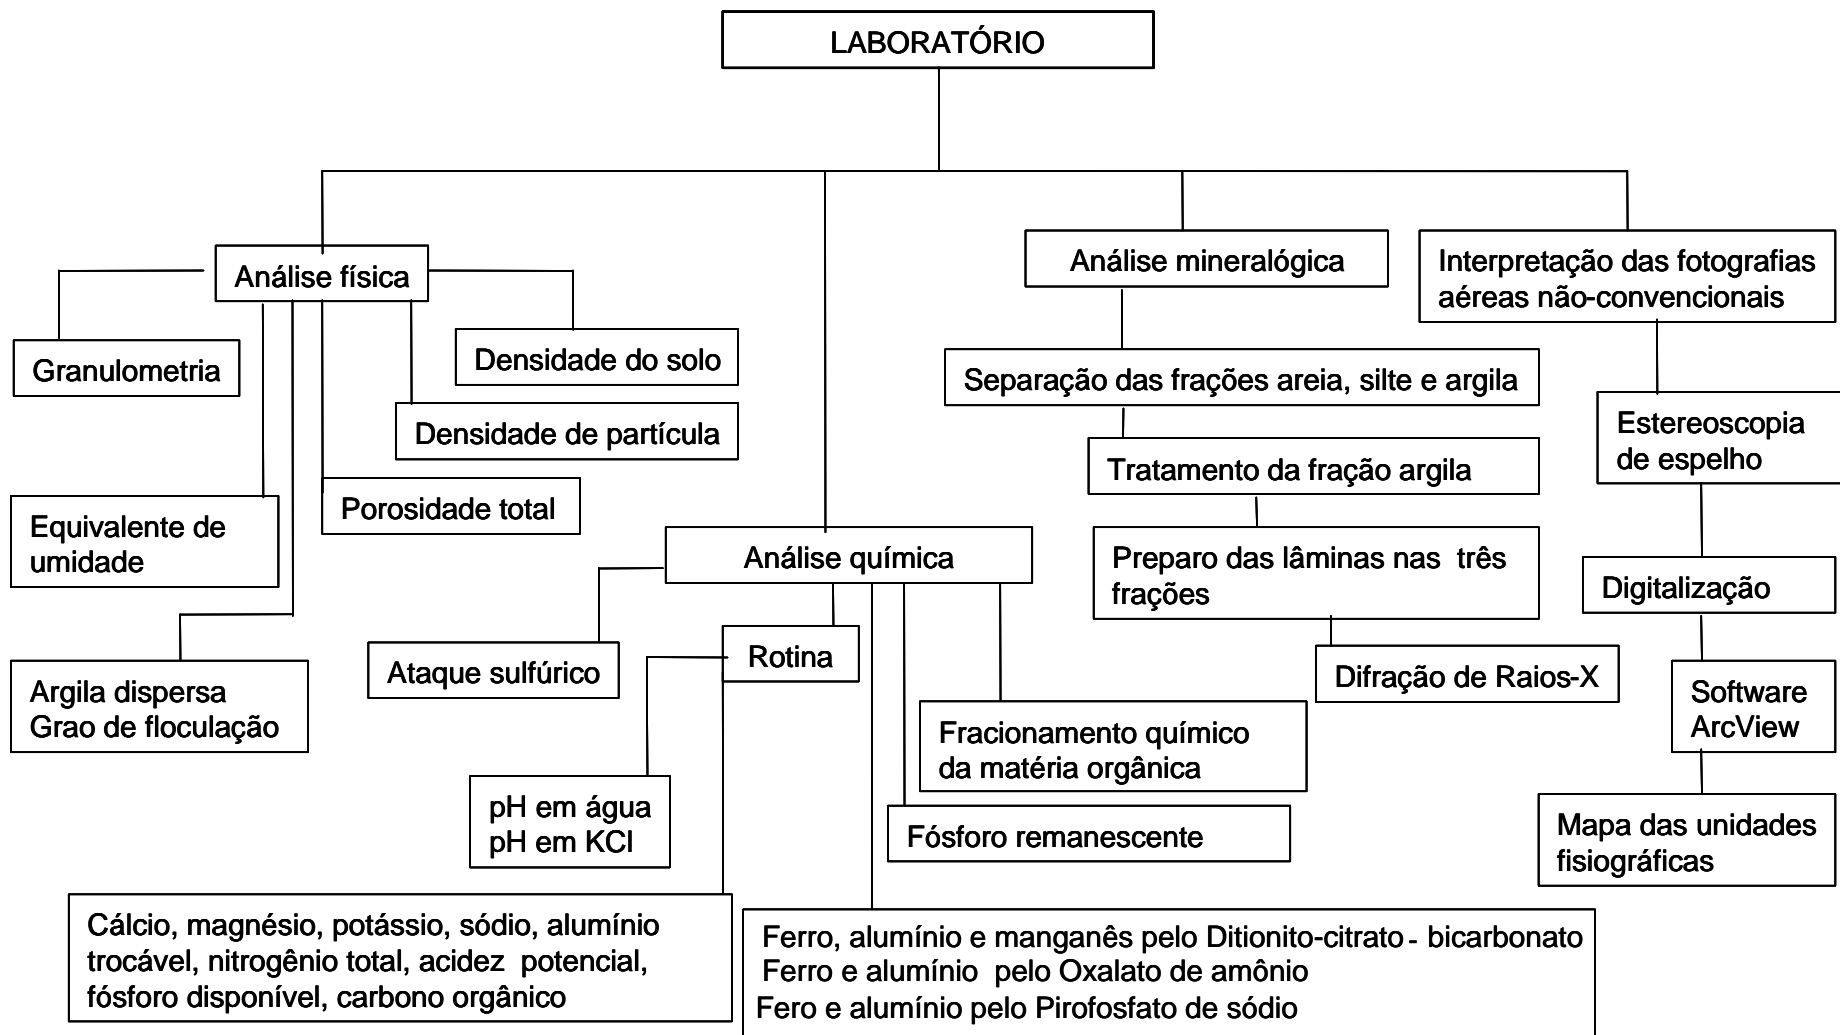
LABORATÓRIO

Análise física

Granulometria

Densidade do solo

Densidade de partícula

Equivalente de umidade

Porosidade total

Argila dispersa
Grao de floculação

Análise química

Ataque sulfúrico

Rotina

pH em água
pH em KCl

Cálcio, magnésio, potássio, sódio, alumínio trocável, nitrogênio total, acidez potencial, fósforo disponível, carbono orgânico

Fracionamento químico da matéria orgânica

Fósforo remanescente

Ferro, alumínio e manganês pelo Ditionito-citrato - bicarbonato
Ferro e alumínio pelo Oxalato de amônio
Fero e alumínio pelo Pirofosfato de sódio

Análise mineralógica

Separação das frações areia, silte e argila

Tratamento da fração argila

Preparo das lâminas nas três frações

Difração de Raios-X

Interpretação das fotografias aéreas não-convencionais

Estereoscopia de espelho

Digitalização

Software ArcView

Mapa das unidades fisiográficas